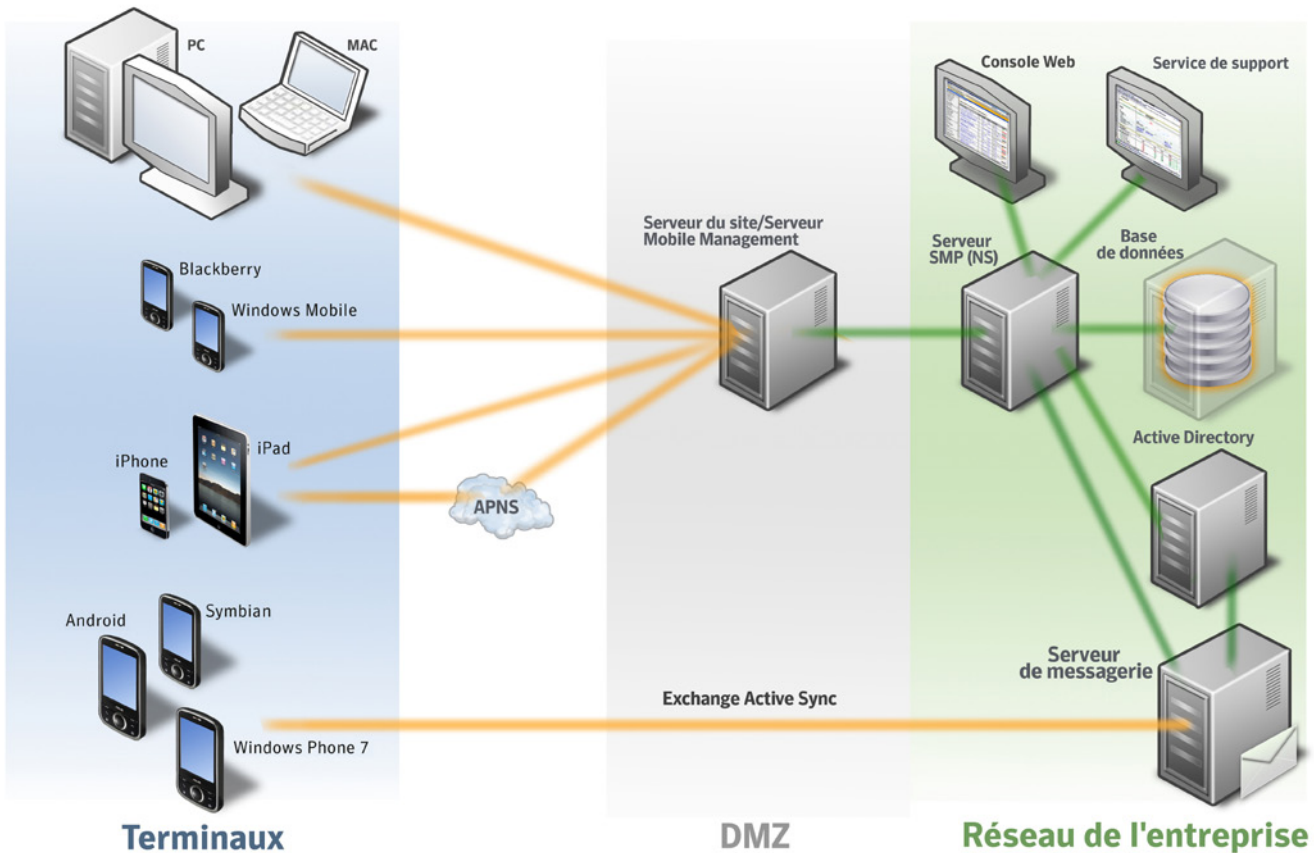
PC
MAC
Blackberry
Windows Mobile
iPhone
iPad
Android
Symbian
Windows Phone 7
APNS
Serveur du site/Serveur Mobile Management
Exchange Active Sync
Console Web
Service de support
Serveur SMP (NS)
Base de données
Active Directory
Serveur de messagerie
Terminaux
DMZ
Réseau de l'entreprise